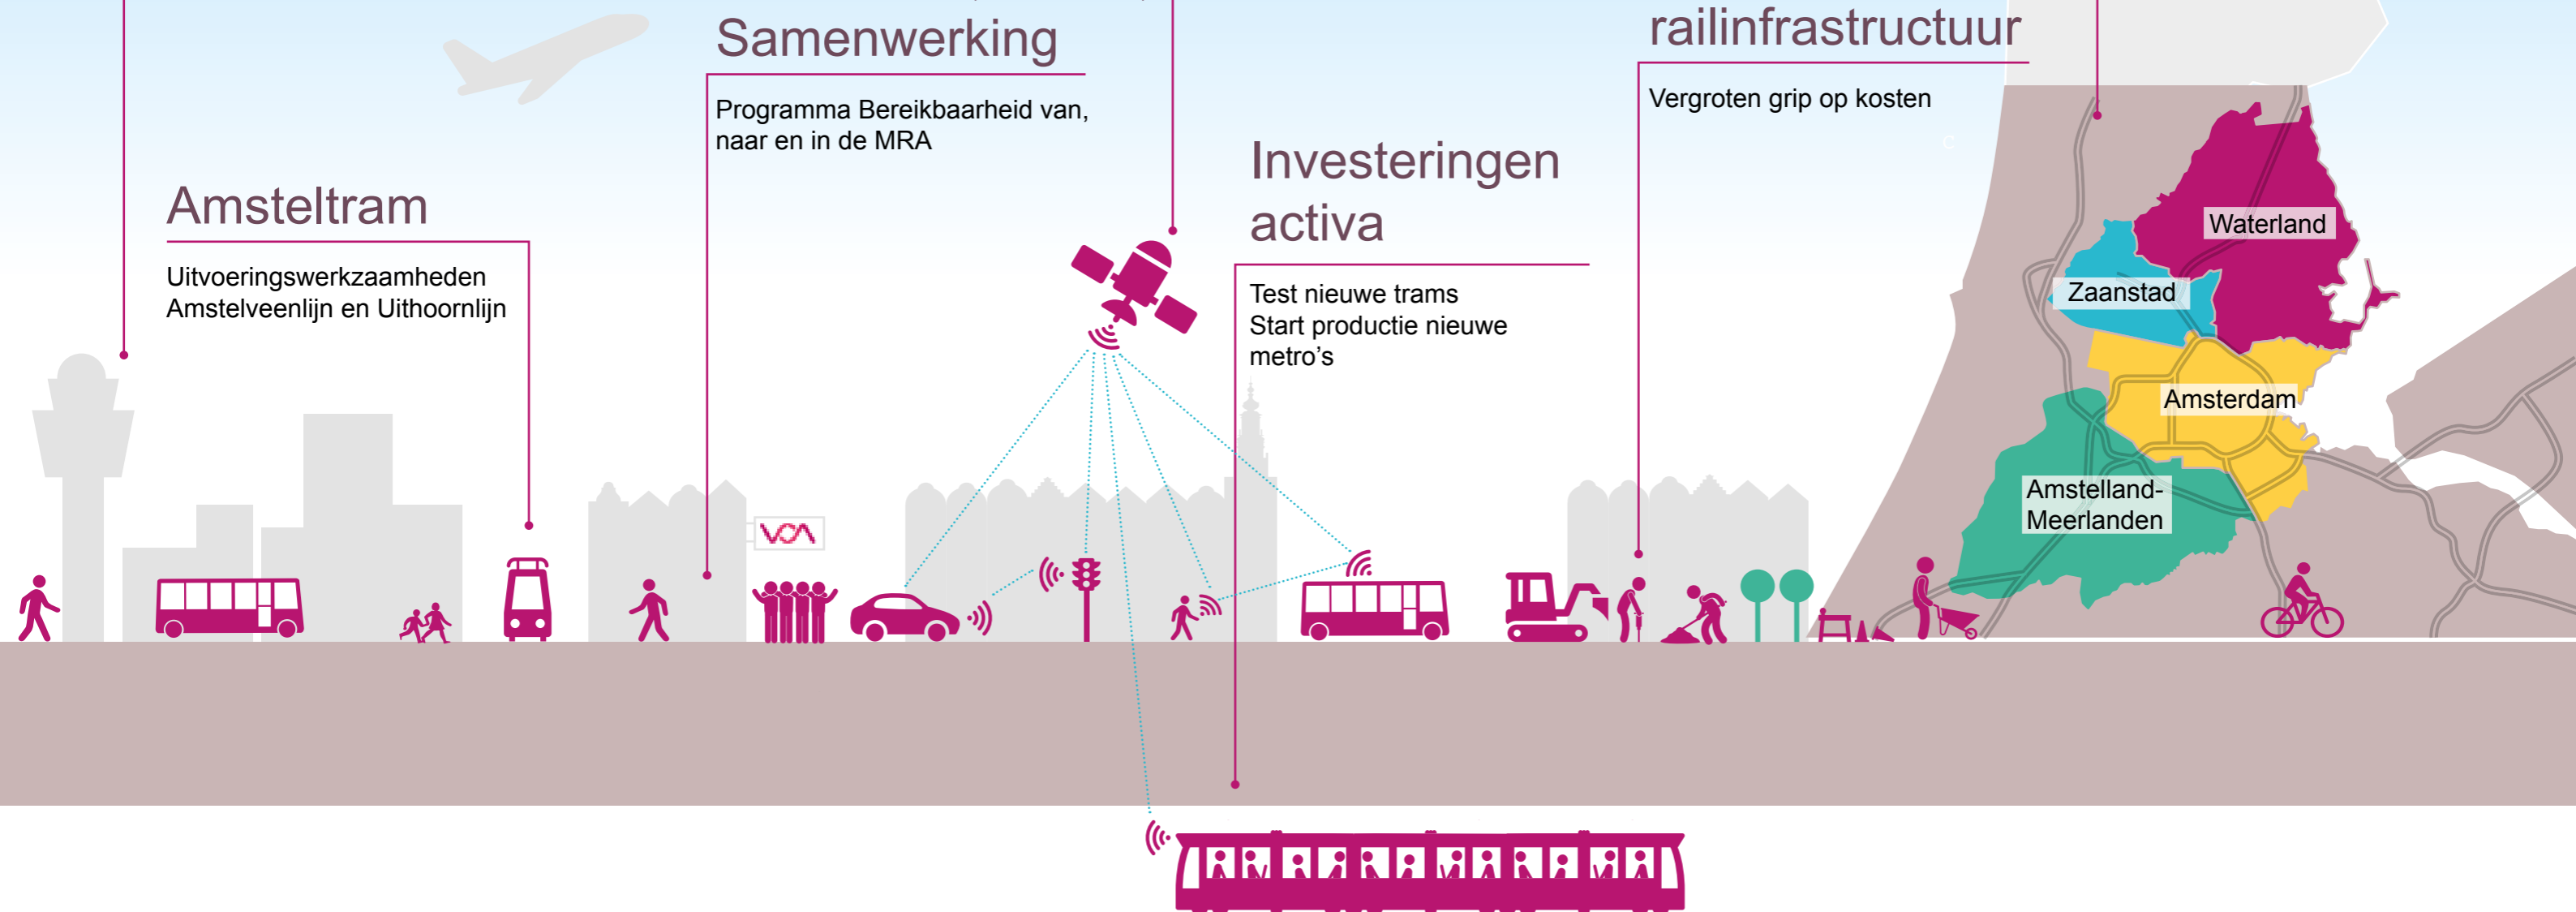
Samenwerking

Programma Bereikbaarheid van, naar en in de MRA

railinfrastructuur

Vergroten grip op kosten

Amsteltram

Uitvoeringswerkzaamheden Amstelveenlijn en Uithoornlijn

Investeringen activa

Test nieuwe trams
Start productie nieuwe metro’s

Waterland

Zaanstad

Amsterdam

Amstelland-Meerlanden